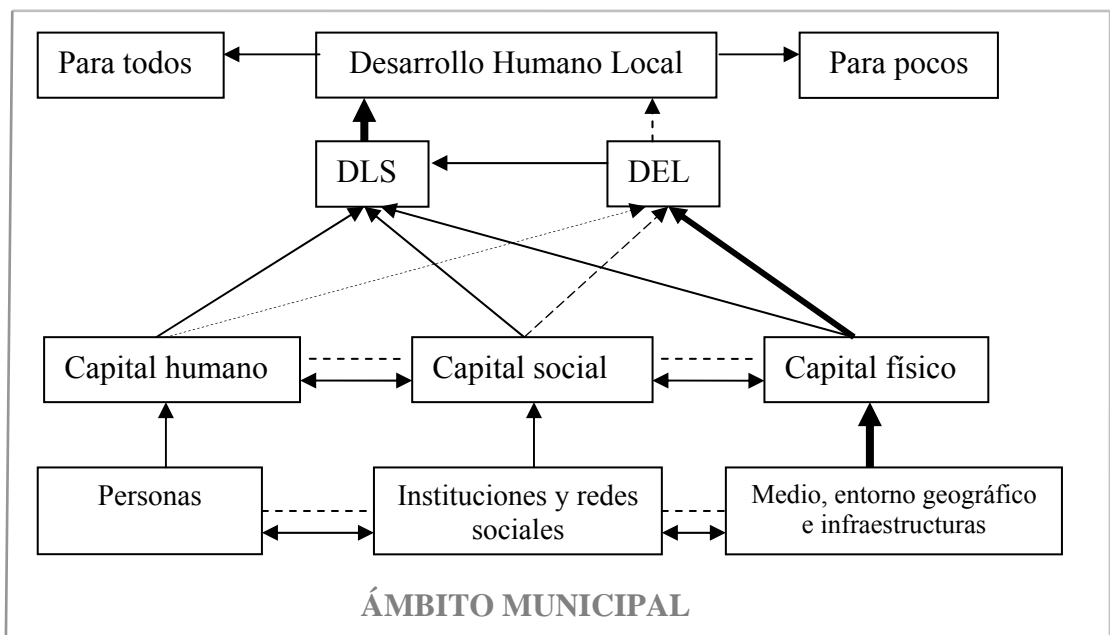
Para todos

Desarrollo Humano Local

Para pocos

DLS

DEL

Capital humano

Capital social

Capital físico

Personas

Instituciones y redes sociales

Medio, entorno geográfico e infraestructuras

ÁMBITO MUNICIPAL